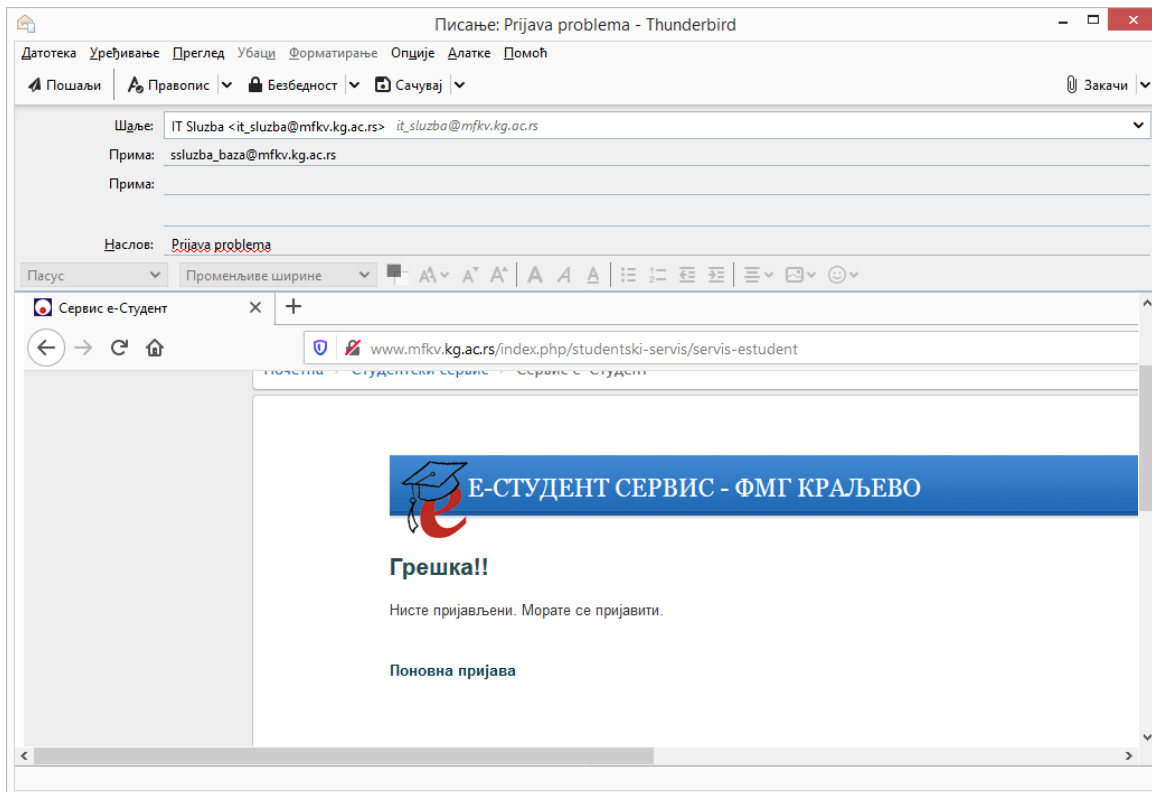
Писање: Prijava problema - Thunderbird

Датотека Уређивање Преглед Убаци Форматирање Опције Алатке Помоћ

Пошаљи | Правопис | Безбедност | Сачувај | Закачи

Шаље: IT Sluzba <it_sluzba@mfkv.kg.ac.rs> it_sluzba@mfkv.kg.ac.rs
Прима: ssluzba_baza@mfkv.kg.ac.rs
Прима:

Наслов: Prijava problema

Пасус | Променљиве ширине

Сервис е-Студент

www.mfkv.kg.ac.rs/index.php/studentski-servis/servis-estudent

Почетна > Студентски сервис > Сервис е-Студент

Е-СТУДЕНТ СЕРВИС - ФМГ КРАЉЕВО

Грешка!!

Нисте пријављени. Морате се пријавити.

Поновна пријава